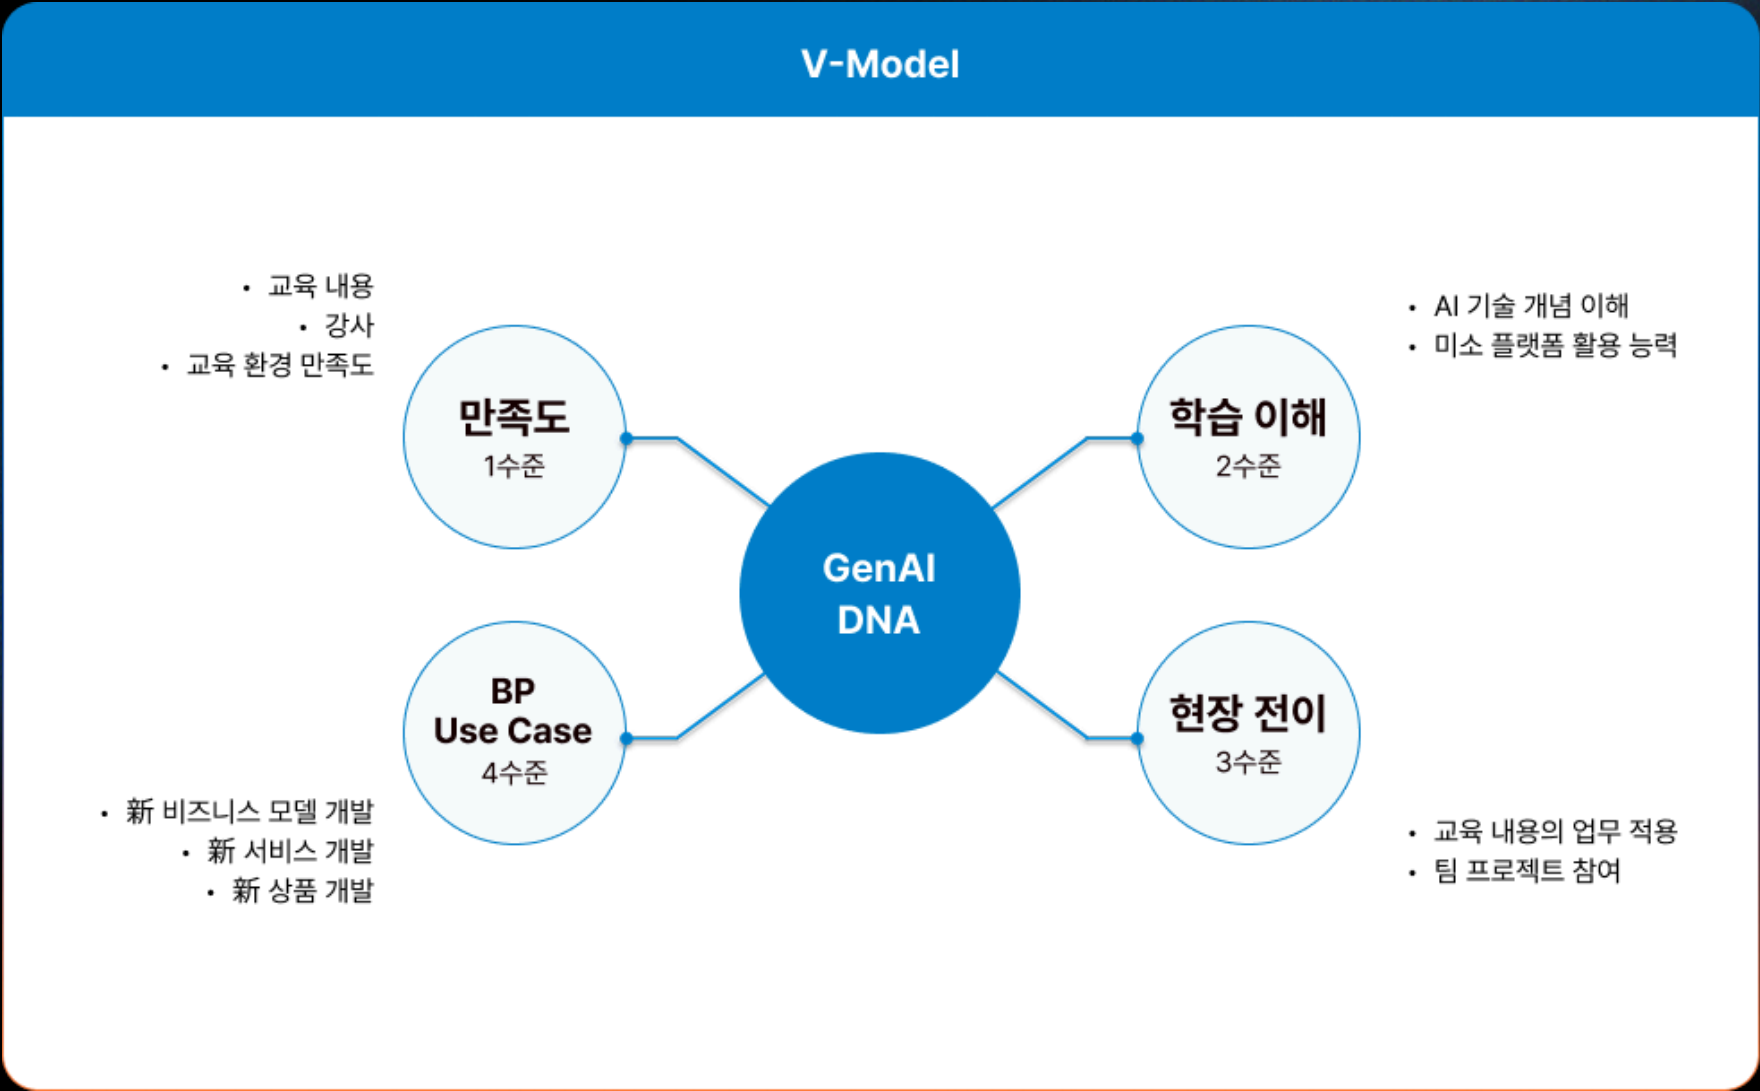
V-Model

• 교육 내용
• 강사
• 교육 환경 만족도

만족도
1수준

• AI 기술 개념 이해
• 미소 플랫폼 활용 능력

학습 이해
2수준

GenAI
DNA

BP
Use Case
4수준

현장 전이
3수준

• 新 비즈니스 모델 개발
• 新 서비스 개발
• 新 상품 개발

• 교육 내용의 업무 적용
• 팀 프로젝트 참여